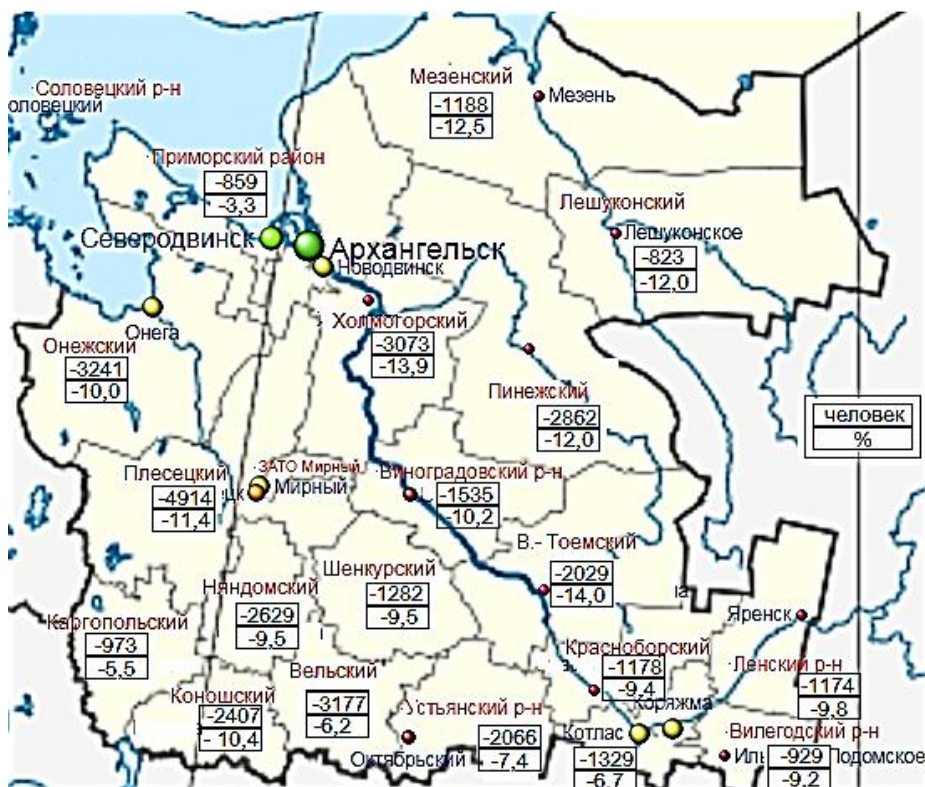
Соловецкий р-н
оловецкий

Мезенский
-1188
-12,5
Мезень

Приморский район
-859
-3,3

Лешуконский
Лешуконское
-823
-12,0

Северодвинск
Архангельск
Новодвинск

Онега
Онежский
-3241
-10,0

Холмогорский
-3073
-13,9

Пинежский
-2862
-12,0

человек
%

ЗАТО Мирный
Плесецкий
-4914
-11,4
Мирный

Виноградовский р-н
-1535
-10,2

В.- Тоемский
-2029
-14,0

Шенкурский
-1282
-9,5

Няндомский
-2629
-9,5

Каргопольский
-973
-5,5

Яренск

Красноборский
-1178
-9,4

Ленский р-н
-1174
-9,8

Вельский
-3177
-6,2

Коношский
-2407
- 10,4

Устьянский р-н
-2066
-7,4
Октябрьский

Коряжма
Котлас
-1329
-6,7

Вилегодский р-н
Иль
-929
-9,2
Подомское